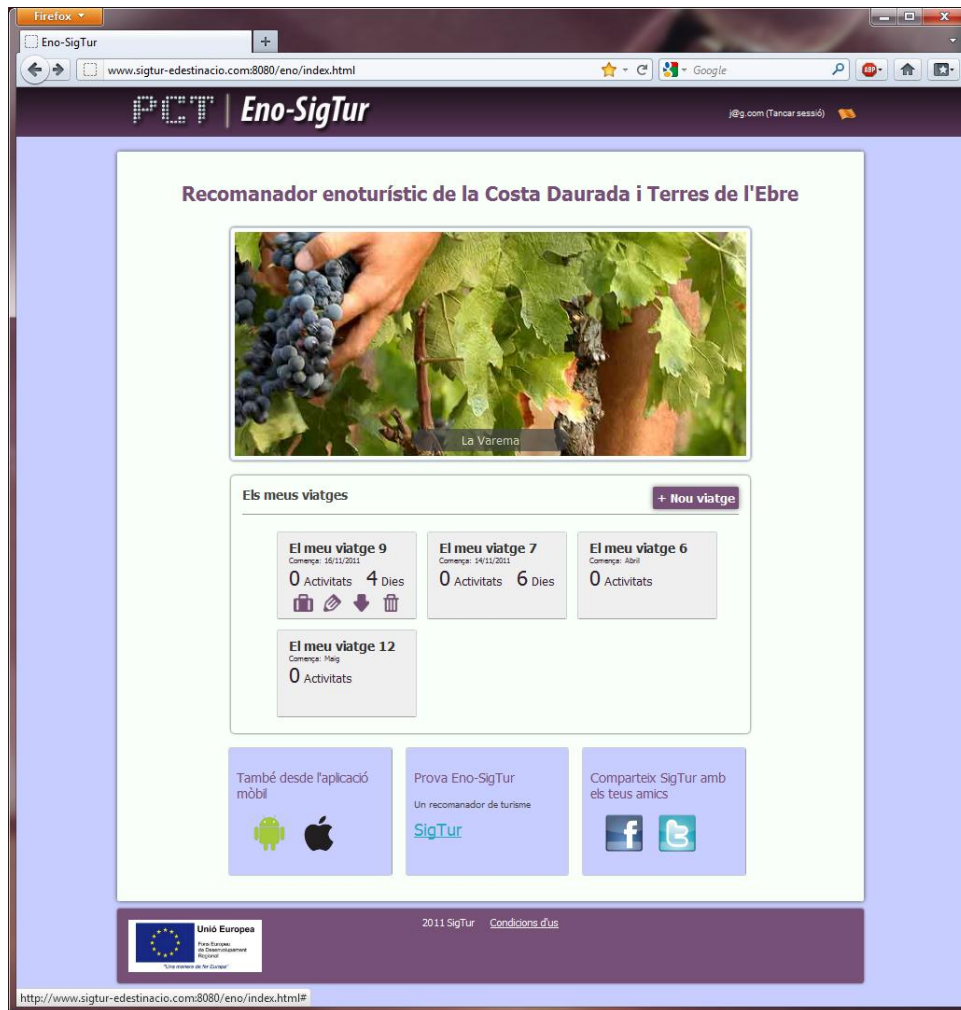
Firefox

Eno-SigTur

+

www.sigtur-edestinacio.com:8080/eno/index.html

Google

PCT | Eno-SigTur

j@g.com (Tancar sessió)

Recomanador enoturístic de la Costa Daurada i Terres de l'Ebre

La Varema

Els meus viatges

+ Nou viatge

El meu viatge 9
Comença: 16/11/2011
0 Activitats 4 Dies

El meu viatge 7
Comença: 14/11/2011
0 Activitats 6 Dies

El meu viatge 6
Comença: Abril
0 Activitats

El meu viatge 12
Comença: Maig
0 Activitats

També desde l'aplicació mòbil

Prova Eno-SigTur

Un recomanador de turisme

SigTur

Comparteix SigTur amb els teus amics

Unió Europea
Fons Europeu de Desenvolupament Regional
"Una manera de fer Europa"

2011 SigTur Condicions d'us

http://www.sigtur-edestinacio.com:8080/eno/index.html#